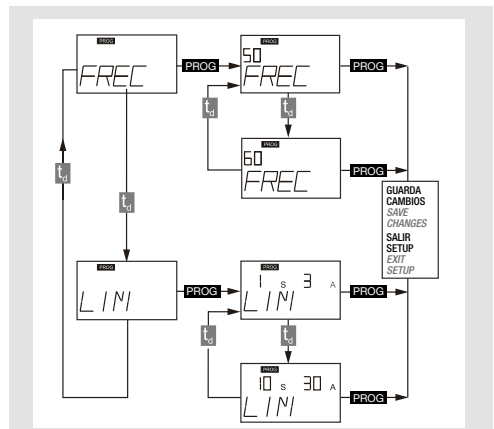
PROG
FREC
PROG
PROG
50
FREC
PROG
$t_d$
$t_d$
PROG
60
FREC
PROG
$t_d$
GUARDA
CAMBIOS
SAVE
CHANGES
SALIR
SETUP
EXIT
SETUP
$t_d$
PROG
LINI
PROG
PROG
1 s 3 A
LINI
PROG
$t_d$
$t_d$
PROG
10 s 30 A
LINI
PROG